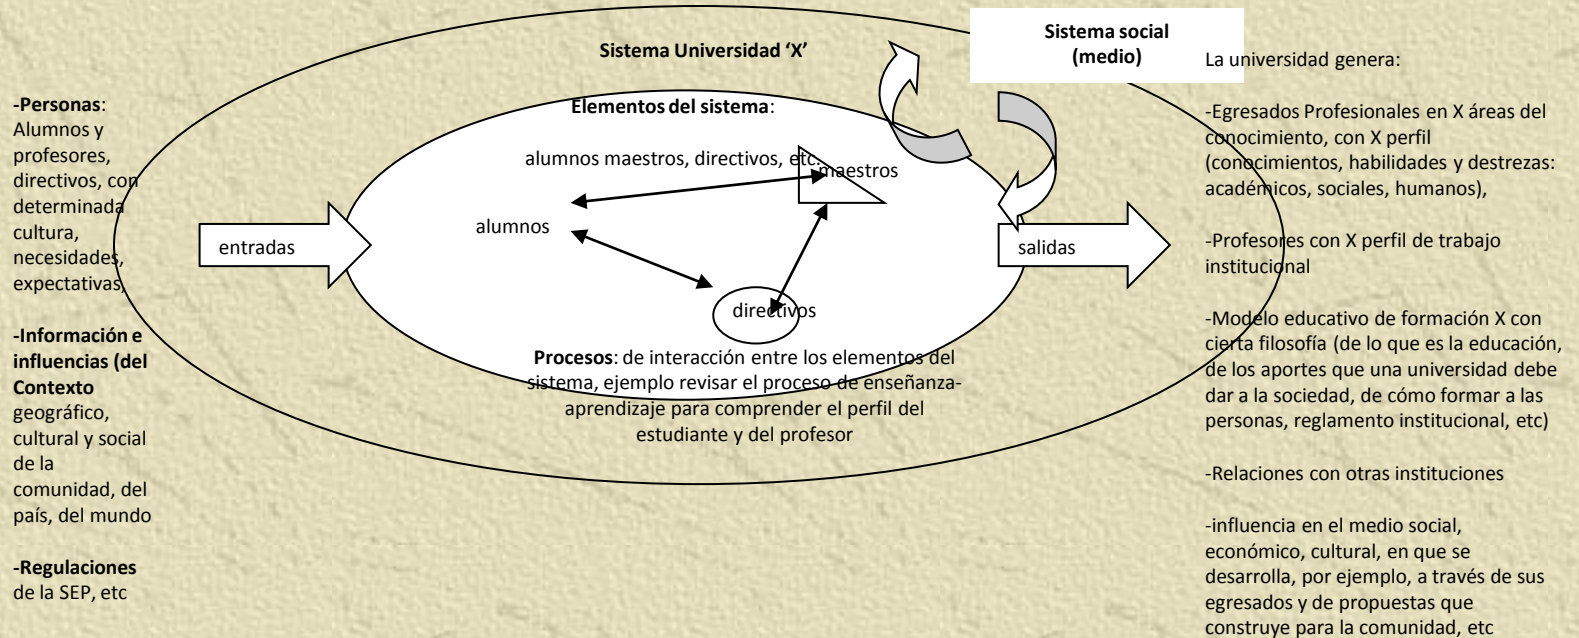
-Personas: Alumnos y profesores, directivos, con determinada cultura, necesidades, expectativas,

-Información e influencias (del Contexto geográfico, cultural y social de la comunidad, del país, del mundo

-Regulaciones de la SEP, etc

Sistema Universidad 'X'

Elementos del sistema:

alumnos maestros, directivos, etc.

maestros

alumnos

directivos

entradas

salidas

Procesos: de interacción entre los elementos del sistema, ejemplo revisar el proceso de enseñanza-aprendizaje para comprender el perfil del estudiante y del profesor

Sistema social (medio)

La universidad genera:

-Egresados Profesionales en X áreas del conocimiento, con X perfil (conocimientos, habilidades y destrezas: académicos, sociales, humanos),

-Profesores con X perfil de trabajo institucional

-Modelo educativo de formación X con cierta filosofía (de lo que es la educación, de los aportes que una universidad debe dar a la sociedad, de cómo formar a las personas, reglamento institucional, etc)

-Relaciones con otras instituciones

-influencia en el medio social, económico, cultural, en que se desarrolla, por ejemplo, a través de sus egresados y de propuestas que construye para la comunidad, etc